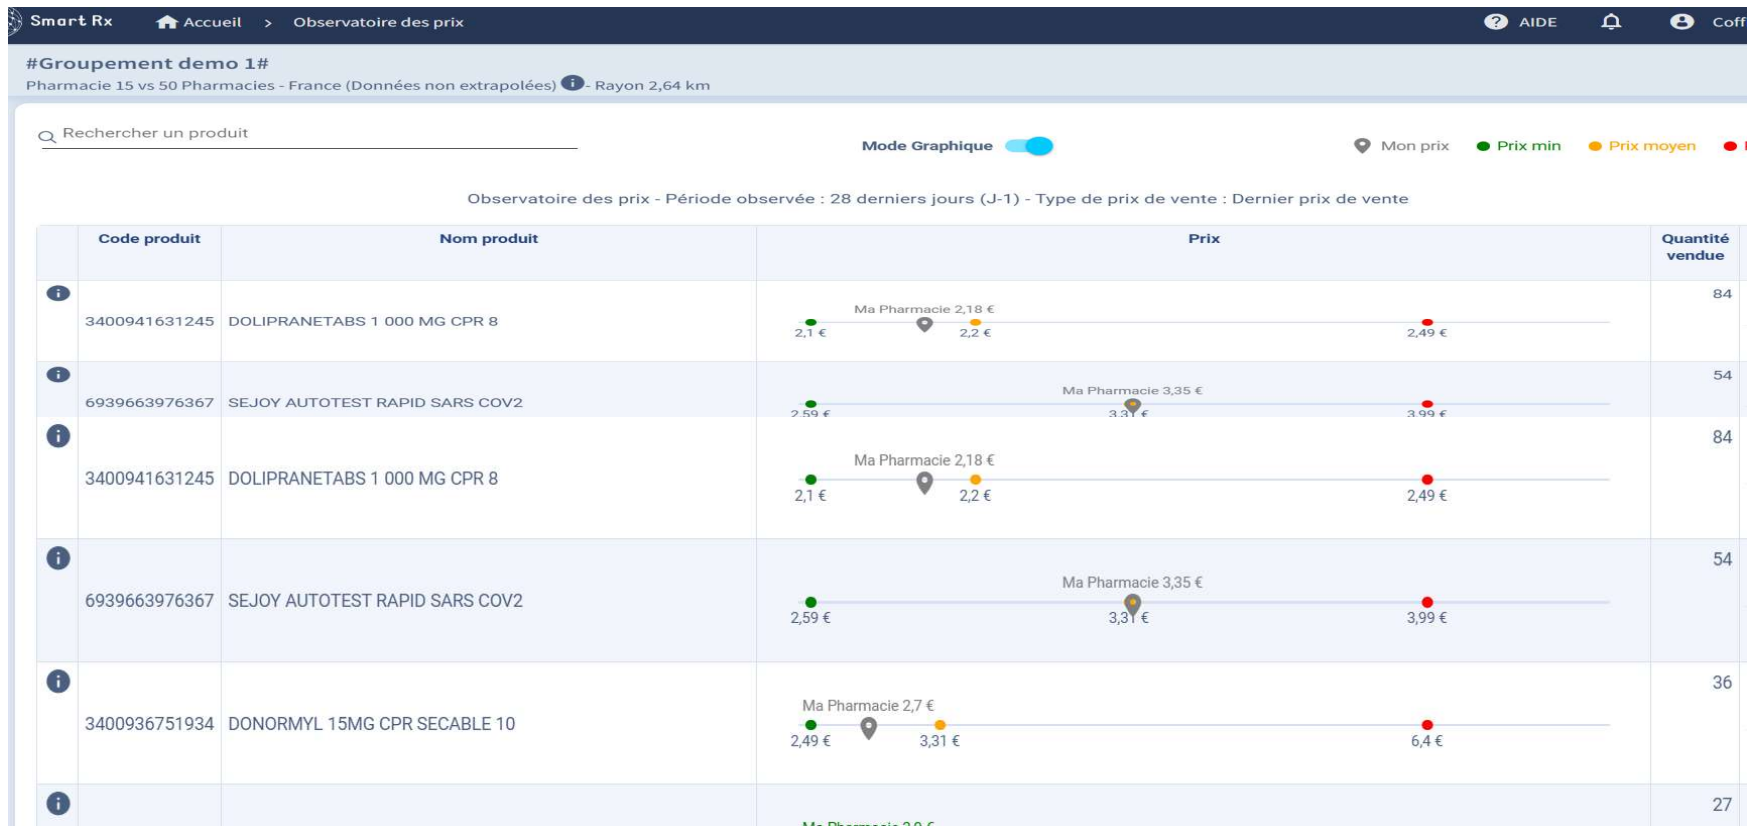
Smart Rx   Accueil > Observatoire des prix   AIDE   Coff

#Groupement demo 1#
Pharmacie 15 vs 50 Pharmacies - France (Données non extrapolées) - Rayon 2,64 km

Rechercher un produit

Mode Graphique

Mon prix   Prix min   Prix moyen

Observatoire des prix - Période observée : 28 derniers jours (J-1) - Type de prix de vente : Dernier prix de vente

| | Code produit | Nom produit | Prix | Quantité vendue |
|---|---|---|---|---|
| | 3400941631245 | DOLIPRANETABS 1 000 MG CPR 8 | Ma Pharmacie 2,18 € 2,1 € 2,2 € 2,49 € | 84 |
| | 6939663976367 | SEJOY AUTOTEST RAPID SARS COV2 | Ma Pharmacie 3,35 € 2,59 € 3,31 € 3,99 € | 54 |
| | 3400941631245 | DOLIPRANETABS 1 000 MG CPR 8 | Ma Pharmacie 2,18 € 2,1 € 2,2 € 2,49 € | 84 |
| | 6939663976367 | SEJOY AUTOTEST RAPID SARS COV2 | Ma Pharmacie 3,35 € 2,59 € 3,31 € 3,99 € | 54 |
| | 3400936751934 | DONORMYL 15MG CPR SECABLE 10 | Ma Pharmacie 2,7 € 2,49 € 3,31 € 6,4 € | 36 |
| | | | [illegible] | 27 |